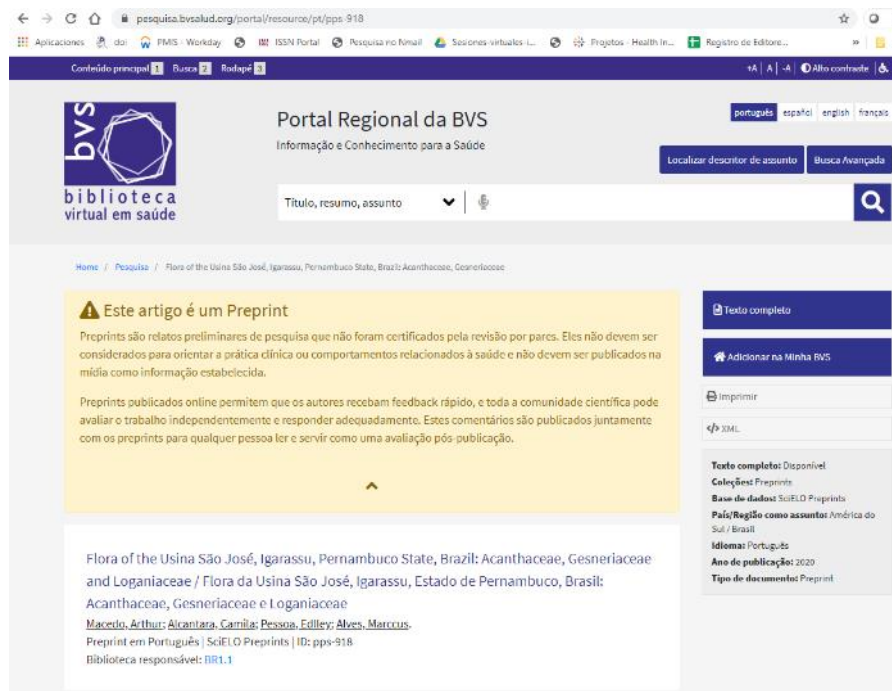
pesquisa.bvsalud.org/portal/resource/pt/pps-918

Aplicaciones doi PMIS - Workday ISSN Portal Pesquisa no Nmail Sesiones virtuales i... Projetos - Health In... Registro de Editore... »

Conteúdo principal 1 Busca 2 Rodapé 3

+A | A | -A | Alto contraste

bvs biblioteca virtual em saúde

Portal Regional da BVS
Informação e Conhecimento para a Saúde

português español english français

Localizar descritor de assunto Busca Avançada

Título, resumo, assunto

Home / Pesquisa / Flora of the Usina São José, Igarassu, Pernambuco State, Brazil: Acanthaceae, Gesneriaceae

Este artigo é um Preprint

Preprints são relatos preliminares de pesquisa que não foram certificados pela revisão por pares. Eles não devem ser considerados para orientar a prática clínica ou comportamentos relacionados à saúde e não devem ser publicados na mídia como informação estabelecida.

Preprints publicados online permitem que os autores recebam feedback rápido, e toda a comunidade científica pode avaliar o trabalho independentemente e responder adequadamente. Estes comentários são publicados juntamente com os preprints para qualquer pessoa ler e servir como uma avaliação pós-publicação.

Flora of the Usina São José, Igarassu, Pernambuco State, Brazil: Acanthaceae, Gesneriaceae and Loganiaceae / Flora da Usina São José, Igarassu, Estado de Pernambuco, Brasil: Acanthaceae, Gesneriaceae e Loganiaceae
Macedo, Arthur; Alcantara, Camila; Pessoa, Edlley; Alves, Marccus.
Preprint em Português | SciELO Preprints | ID: pps-918
Biblioteca responsável: BR1.1

Texto completo

Adicionar na Minha BVS

Imprimir

XML

Texto completo: Disponível
Coleções: Preprints
Base de dados: SciELO Preprints
País/Região como assunto: América do Sul / Brasil
Idioma: Português
Ano de publicação: 2020
Tipo de documento: Preprint